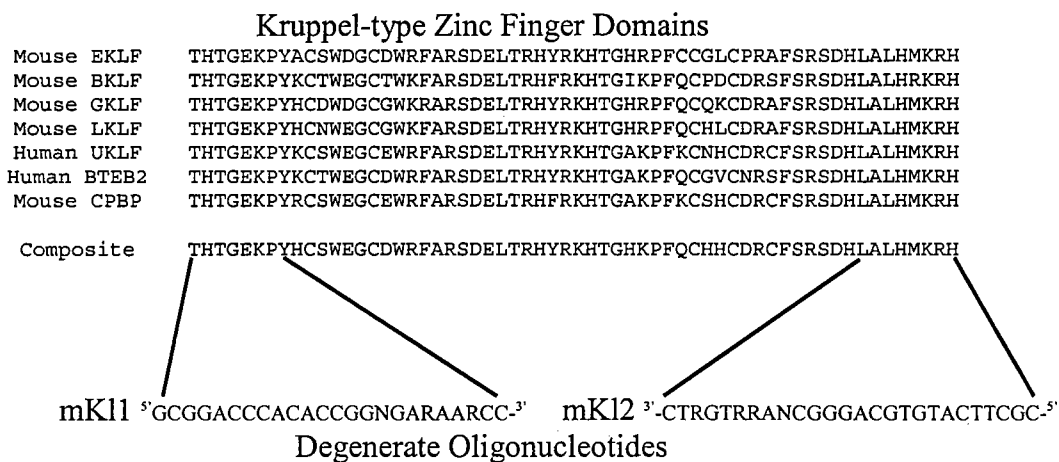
Kruppel-type Zinc Finger Domains

| | |
|---|---|
| Mouse EKLF | THTGEKPYACSWDGCDWRFARSDELTRHYRKHTGHRPFCCGLCPRAFSRSDHLALHMKRH |
| Mouse BKLF | THTGEKPYKCTWEGCTWKFARSDELTRHFRKHTGIKPFQCPDCDRSFSRSDHLALHRKRH |
| Mouse GKLF | THTGEKPYHCDWDGCGWKRARSDELTRHYRKHTGHRPFQCQKCDRAFSRSDHLALHMKRH |
| Mouse LKLF | THTGEKPYHCNWEGCGWKFARSDELTRHYRKHTGHRPFQCHLCDRAFSRSDHLALHMKRH |
| Human UKLF | THTGEKPYKCSWEGCEWRFARSDELTRHYRKHTGAKPFKCNHCDRCFSRSDHLALHMKRH |
| Human BTEB2 | THTGEKPYKCTWEGCDWRFARSDELTRHYRKHTGAKPFQCGVCNRSFSRSDHLALHMKRH |
| Mouse CPBP | THTGEKPYRCSWEGCEWRFARSDELTRHFRKHTGAKPFKCSHCDRCFSRSDHLALHMKRH |

Composite THTGEKPYHCSWEGCDWRFARSDELTRHYRKHTGHKPFQCHHCDRCFSRSDHLALHMKRH

mKl1 5'GCGGACCCACACCGGNGARAARCC-3' mKl2 3'-CTRGTRRANCGGGACGTGTACTTCGC-5'

Degenerate Oligonucleotides